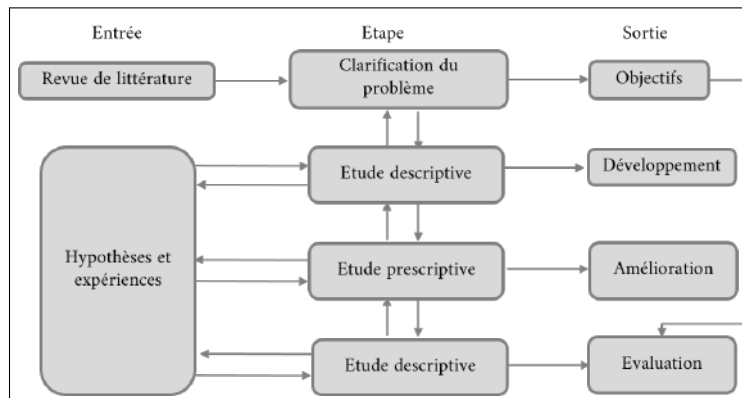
Entrée

Etape

Sortie

Revue de littérature

Clarification du problème

Objectifs

Etude descriptive

Développement

Hypothèses et expériences

Etude prescriptive

Amélioration

Etude descriptive

Evaluation